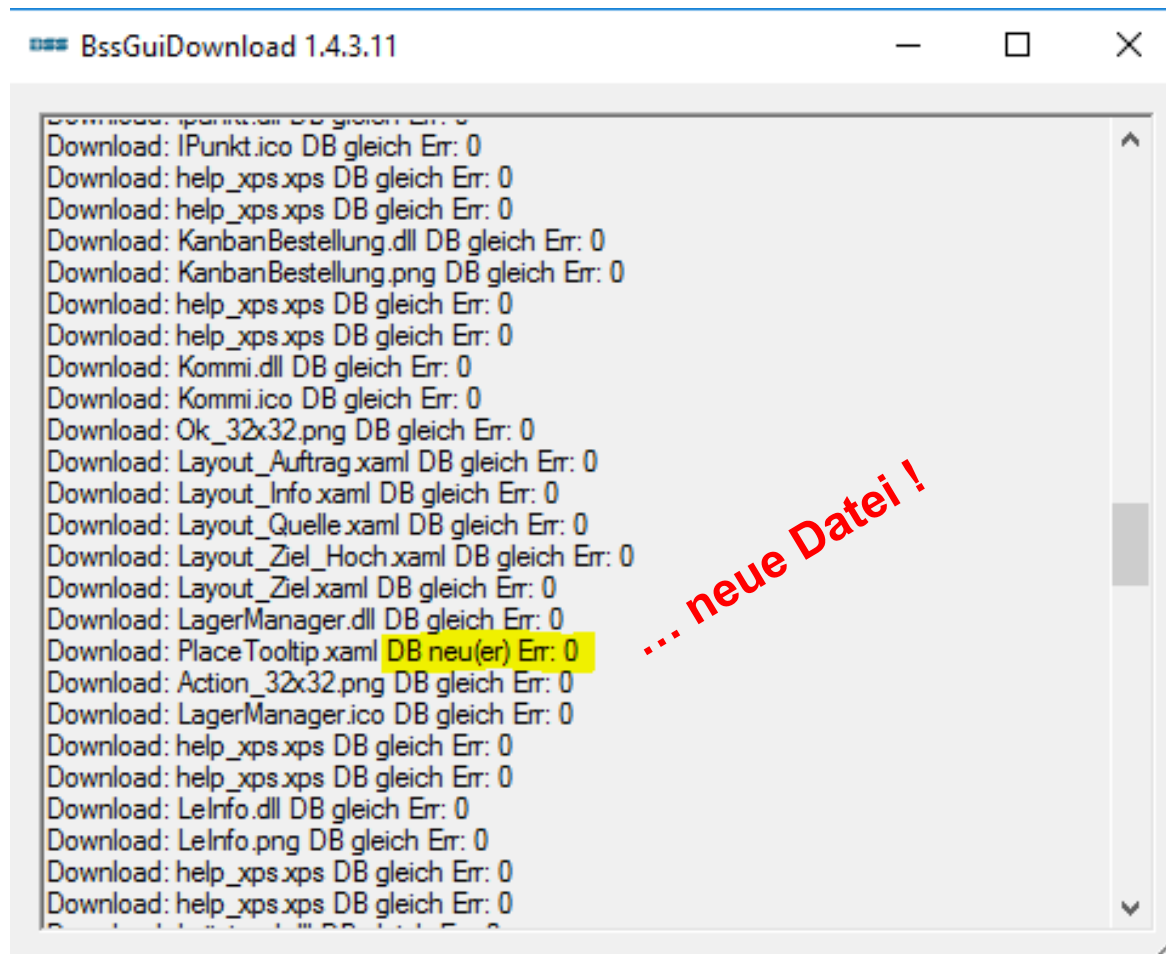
BssGuiDownload 1.4.3.11

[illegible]
Download: IPunkt.ico DB gleich Err: 0
Download: help_xps.xps DB gleich Err: 0
Download: help_xps.xps DB gleich Err: 0
Download: KanbanBestellung.dll DB gleich Err: 0
Download: KanbanBestellung.png DB gleich Err: 0
Download: help_xps.xps DB gleich Err: 0
Download: help_xps.xps DB gleich Err: 0
Download: Kommi.dll DB gleich Err: 0
Download: Kommi.ico DB gleich Err: 0
Download: Ok_32x32.png DB gleich Err: 0
Download: Layout_Auftrag.xaml DB gleich Err: 0
Download: Layout_Info.xaml DB gleich Err: 0
Download: Layout_Quelle.xaml DB gleich Err: 0
Download: Layout_Ziel_Hoch.xaml DB gleich Err: 0
Download: Layout_Ziel.xaml DB gleich Err: 0
Download: LagerManager.dll DB gleich Err: 0
Download: PlaceTooltip.xaml DB neu(er) Err: 0
Download: Action_32x32.png DB gleich Err: 0
Download: LagerManager.ico DB gleich Err: 0
Download: help_xps.xps DB gleich Err: 0
Download: help_xps.xps DB gleich Err: 0
Download: LeInfo.dll DB gleich Err: 0
Download: LeInfo.png DB gleich Err: 0
Download: help_xps.xps DB gleich Err: 0
Download: help_xps.xps DB gleich Err: 0
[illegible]

... neue Datei !